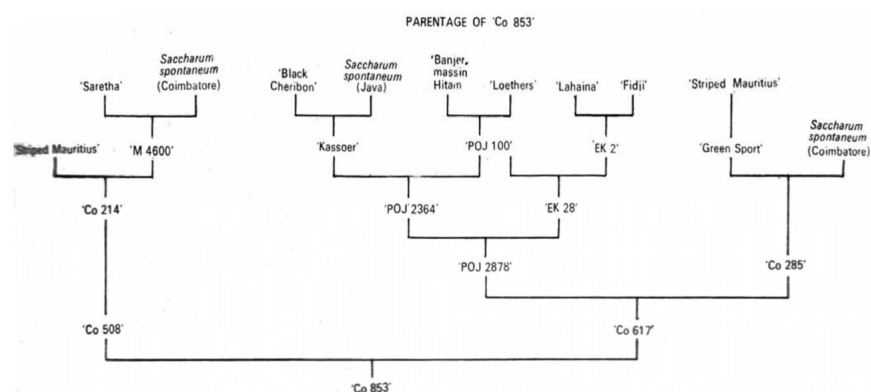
PARENTAGE OF 'Co 853'

'Saretha'

*Saccharum spontaneum* (Coimbatore)

'Black Cheribon'

*Saccharum spontaneum* (Java)

'Banjer-massin Hitam'

'Loethers'

'Lahaina'

'Fidji'

'Striped Mauritius'

'Striped Mauritius'

'M 4600'

'Kassoer'

'POJ 100'

'EK 2'

'Green Sport'

*Saccharum spontaneum* (Coimbatore)

'Co 214'

'POJ 2364'

'EK 28'

'POJ 2878'

'Co 285'

'Co 508'

'Co 617'

'Co 853'